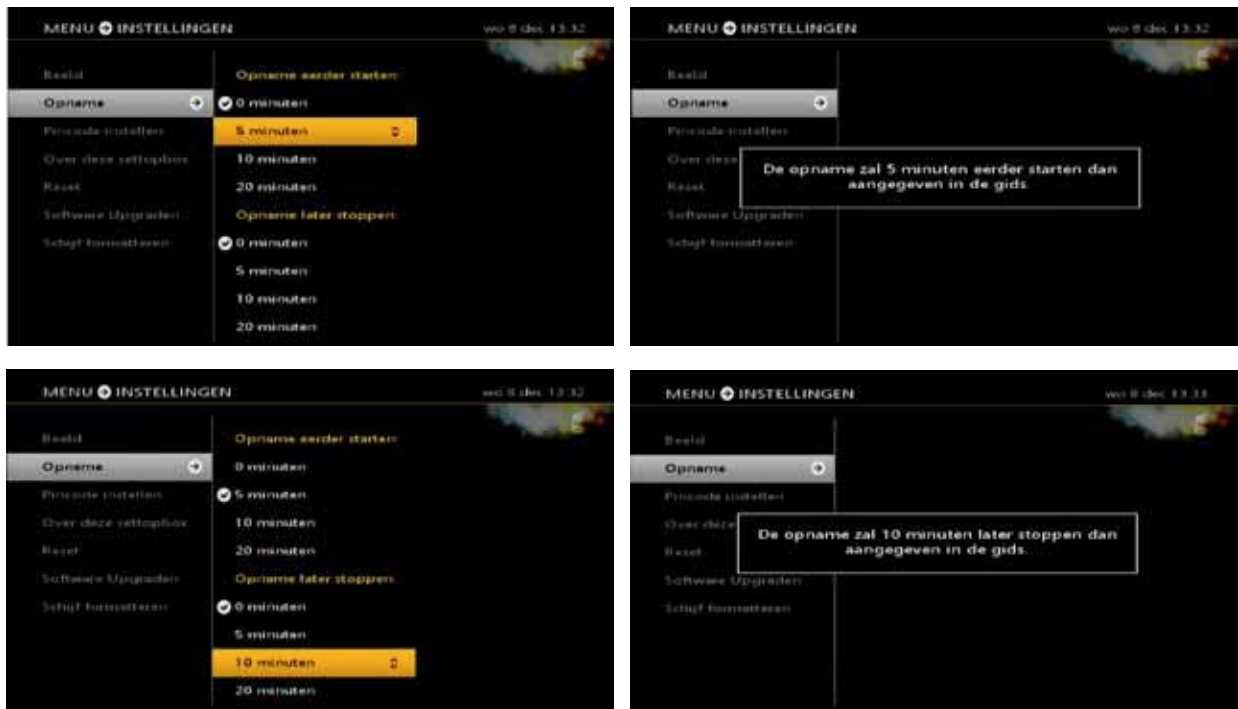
MENU INSTELLINGEN
wo 8 dec 13:32

Beeld
Opname
Pincode instellen
Over deze settopbox
Reset
Software Upgraden
Schijf formatteren

Opname eerder starten:
0 minuten
5 minuten
10 minuten
20 minuten
Opname later stoppen:
0 minuten
5 minuten
10 minuten
20 minuten

MENU INSTELLINGEN
wo 8 dec 13:32

Beeld
Opname
Pincode instellen
Over deze
Reset
Software Upgraden
Schijf formatteren

De opname zal 5 minuten eerder starten dan aangegeven in de gids.

MENU INSTELLINGEN
wo 8 dec 13:32

Beeld
Opname
Pincode instellen
Over deze settopbox
Reset
Software Upgraden
Schijf formatteren

Opname eerder starten:
0 minuten
5 minuten
10 minuten
20 minuten
Opname later stoppen:
0 minuten
5 minuten
10 minuten
20 minuten

MENU INSTELLINGEN
wo 8 dec 13:33

Beeld
Opname
Pincode instellen
Over deze
Reset
Software Upgraden
Schijf formatteren

De opname zal 10 minuten later stoppen dan aangegeven in de gids.